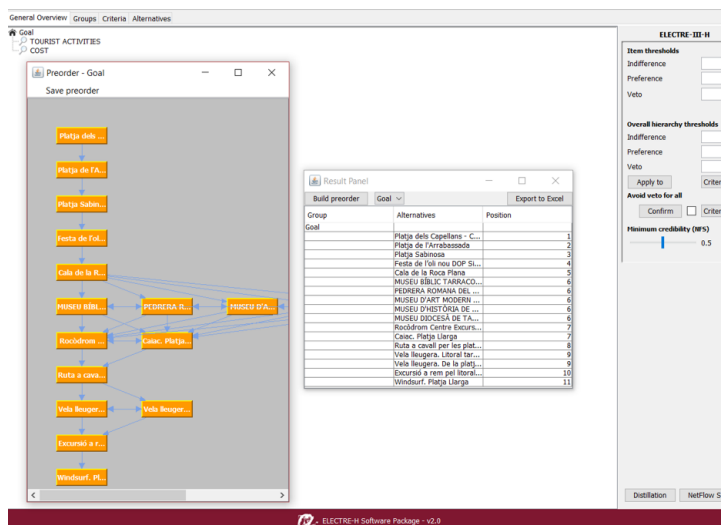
General Overview Groups Criteria Alternatives

Goal
TOURIST ACTIVITIES
COST

Preorder - Goal
Save preorder

Platja dels ...
Platja de l'A...
Platja Sabin...
Festa de l'ol...
Cala de la R...
MUSEU BÍBL...
PEDRERA R...
MUSEU D'A...
Rocòdrom ...
Caiac. Platja...
Ruta a cava...
Vela lleuger...
Vela lleuger...
Excursió a r...
Windsurf. Pl...

Result Panel
Build preorder Goal Export to Excel

| Group | Alternatives | Position |
|---|---|---|
| Goal | | |
| | Platja dels Capellans - C... | 1 |
| | Platja de l'Arrabassada | 2 |
| | Platja Sabinosa | 3 |
| | Festa de l'oli nou DOP Si... | 4 |
| | Cala de la Roca Plana | 5 |
| | MUSEU BÍBLIC TARRACO... | 6 |
| | PEDRERA ROMANA DEL ... | 6 |
| | MUSEU D'ART MODERN ... | 6 |
| | MUSEU D'HISTÒRIA DE ... | 6 |
| | MUSEU DIOCESÀ DE TA... | 6 |
| | Rocòdrom Centre Excurs... | 7 |
| | Caiac. Platja Llarga | 7 |
| | Ruta a cavall per les plat... | 8 |
| | Vela lleugera. Litoral tar... | 9 |
| | Vela lleugera. De la platj... | 9 |
| | Excursió a rem pel litoral... | 10 |
| | Windsurf. Platja Llarga | 11 |

ELECTRE-III-H
Item thresholds
Indifference
Preference
Veto
Overall hierarchy thresholds
Indifference
Preference
Veto
Apply to Criter
Avoid veto for all
Confirm Criter
Minimum credibility (NFS)
0.5

Distillation NetFlow S

ELECTRE-H Software Package - v2.0